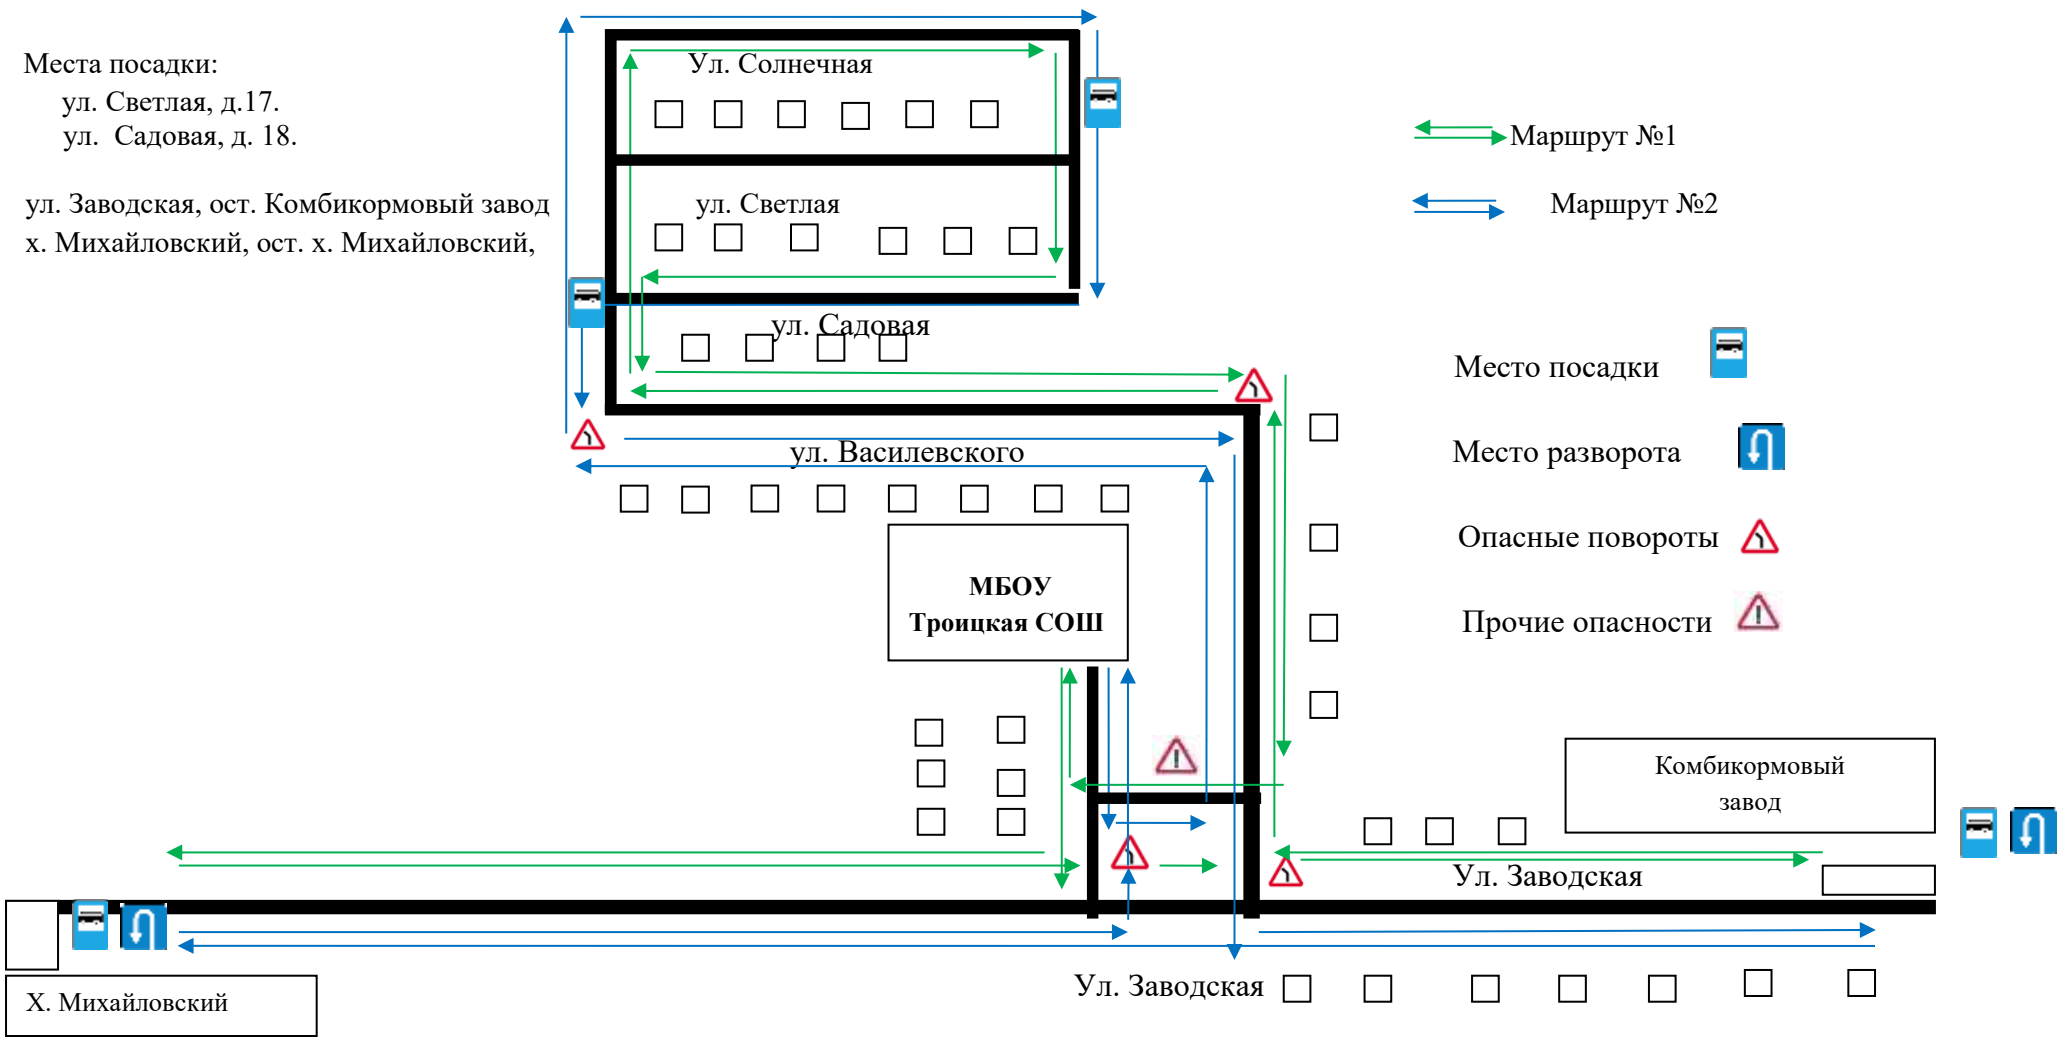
Места посадки:
ул. Светлая, д.17.
ул. Садовая, д. 18.

ул. Заводская, ост. Комбикормовый завод
х. Михайловский, ост. х. Михайловский,

Ул. Солнечная

ул. Светлая

ул. Садовая

ул. Василевского

Маршрут №1

Маршрут №2

Место посадки

Место разворота

Опасные повороты

Прочие опасности

МБОУ Троицкая СОШ

Комбикормовый завод

Ул. Заводская

Ул. Заводская

Х. Михайловский